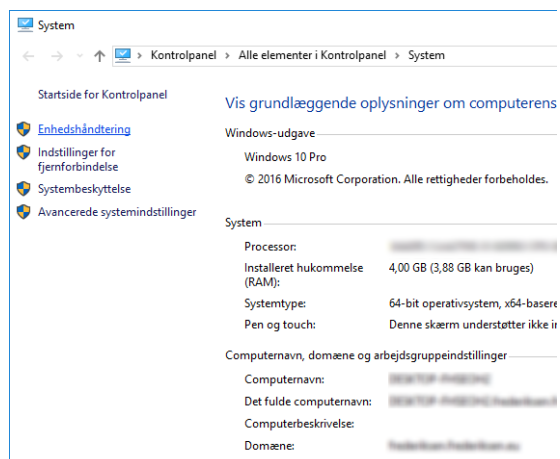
System

Kontrolpanel > Alle elementer i Kontrolpanel > System

Startside for Kontrolpanel

Enhedshåndtering

Indstillinger for fjernforbindelse

Systembeskyttelse

Avancerede systemindstillinger

Vis grundlæggende oplysninger om computerens

Windows-udgave

Windows 10 Pro

© 2016 Microsoft Corporation. Alle rettigheder forbeholdes.

System

| | |
|---|---|
| Processor: | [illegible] |
| Installeret hukommelse (RAM): | 4,00 GB (3,88 GB kan bruges) |
| Systemtype: | 64-bit operativsystem, x64-basere |
| Pen og touch: | Denne skærm understøtter ikke i |

Computernavn, domæne og arbejdsgruppeindstillinger

| | |
|---|---|
| Computernavn: | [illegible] |
| Det fulde computernavn: | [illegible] |
| Computerbeskrivelse: | |
| Domæne: | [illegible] |